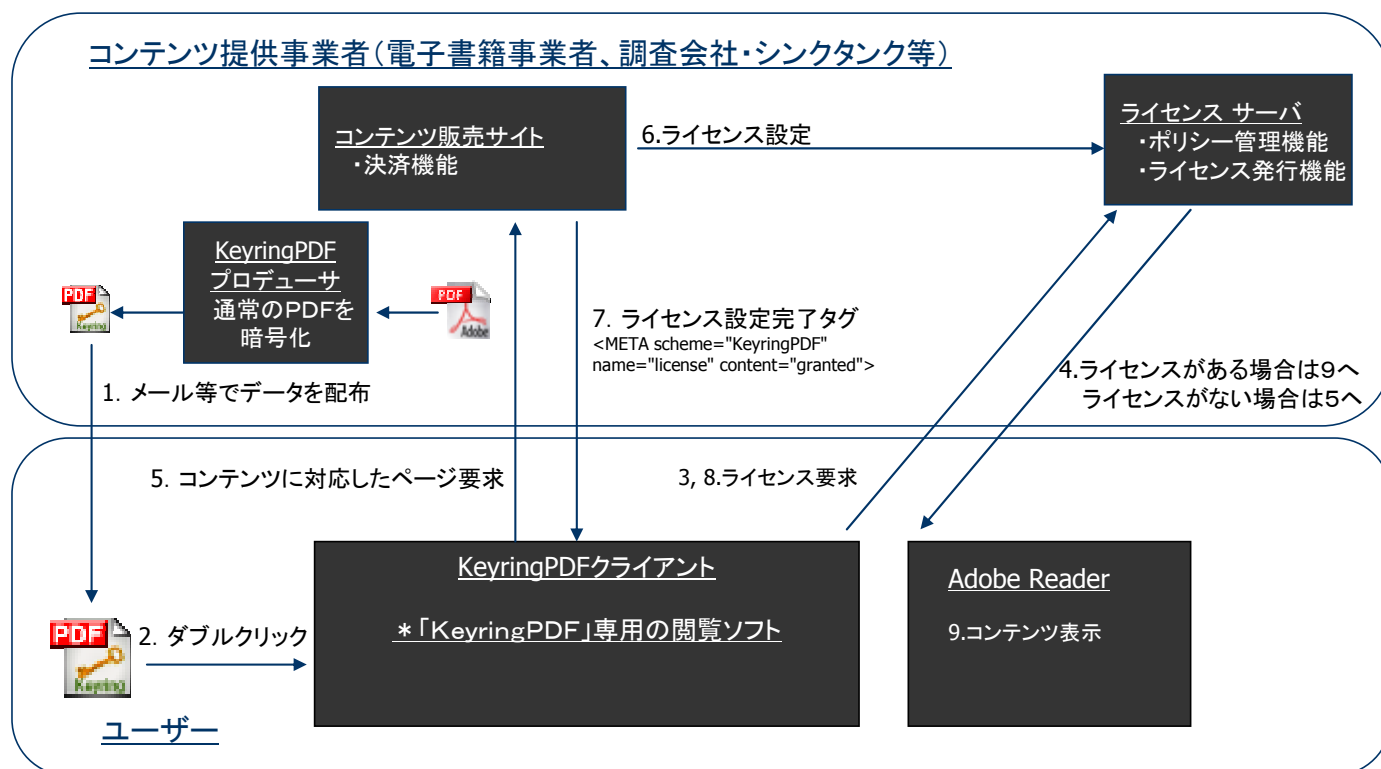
コンテンツ提供事業者(電子書籍事業者、調査会社・シンクタンク等)

コンテンツ販売サイト
・決済機能

6.ライセンス設定

ライセンス サーバ
・ポリシー管理機能
・ライセンス発行機能

KeyringPDF
プロデューサ
通常のPDFを暗号化

PDF
Keyring

PDF
Adobe

7. ライセンス設定完了タグ
<META scheme="KeyringPDF" name="license" content="granted">

4.ライセンスがある場合は9へ
ライセンスがない場合は5へ

1. メール等でデータを配布

5. コンテンツに対応したページ要求

3, 8.ライセンス要求

KeyringPDFクライアント

＊「KeyringPDF」専用の閲覧ソフト

Adobe Reader

9.コンテンツ表示

PDF
Keyring

2. ダブルクリック

ユーザー